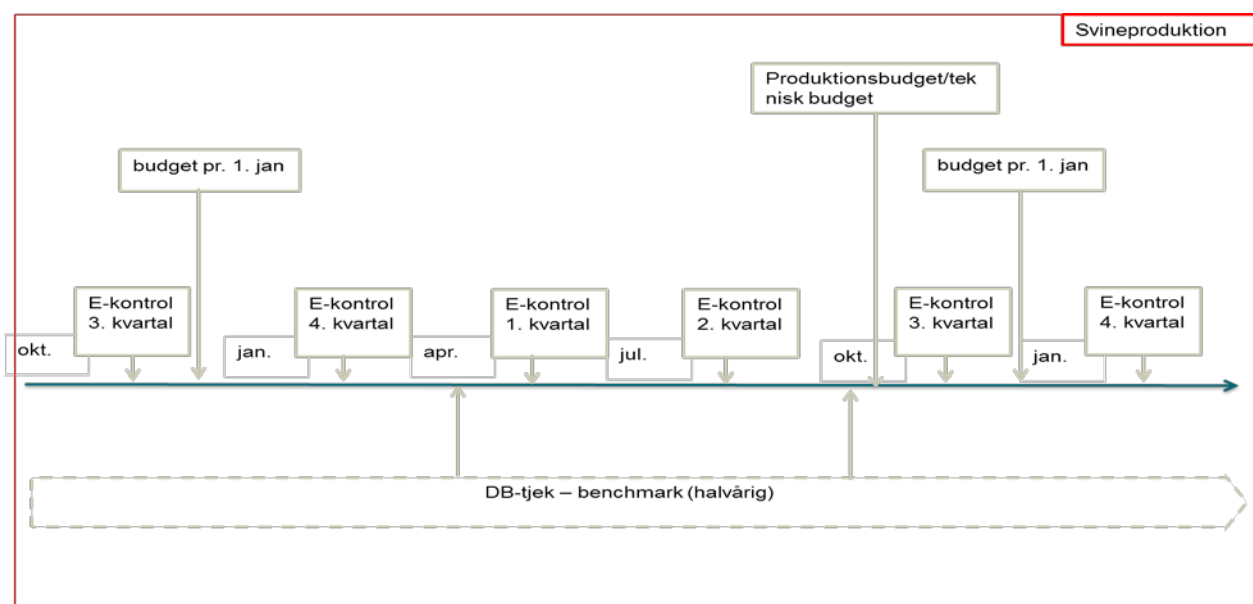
Svineproduktion

Produktionsbudget/teknisk budget

budget pr. 1. jan

budget pr. 1. jan

okt.

E-kontrol 3. kvartal

jan.

E-kontrol 4. kvartal

apr.

E-kontrol 1. kvartal

jul.

E-kontrol 2. kvartal

okt.

E-kontrol 3. kvartal

jan.

E-kontrol 4. kvartal

DB-tjek – benchmark (halvårig)